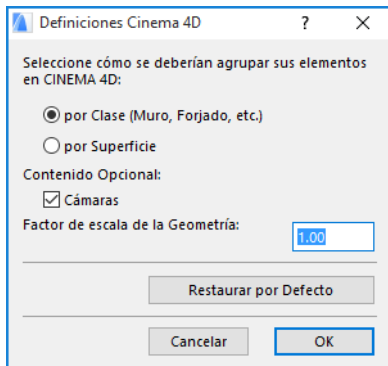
Definiciones Cinema 4D ? ×

Seleccione cómo se deberían agrupar sus elementos en CINEMA 4D:

por Clase (Muro, Forjado, etc.)

por Superficie

Contenido Opcional:

Cámaras

Factor de escala de la Geometría: 1.00

Restaurar por Defecto

Cancelar OK